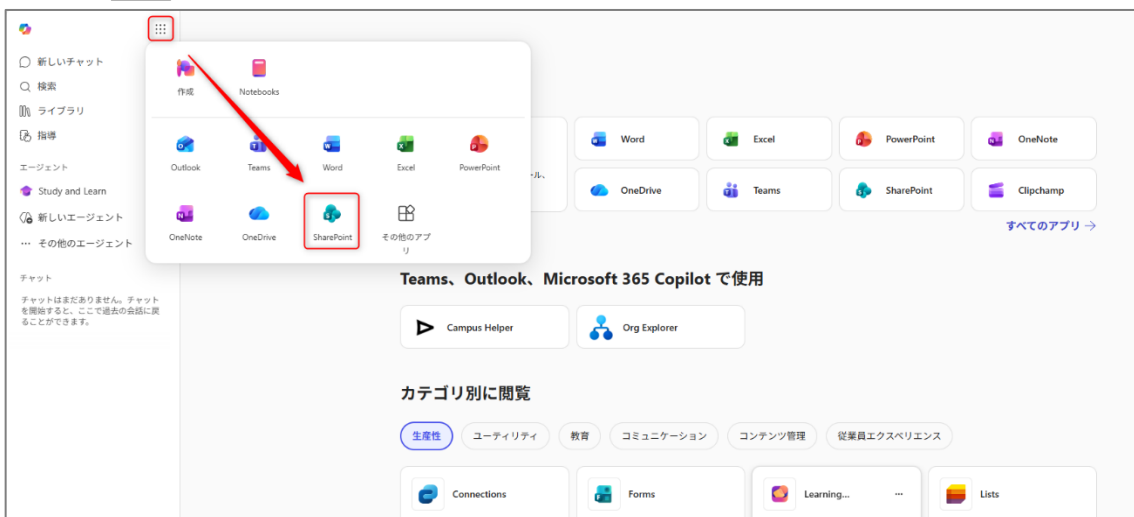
新しいチャット
検索
ライブラリ
指導

エージェント
Study and Learn
新しいエージェント
その他のエージェント

チャット
チャットはまだありません。チャットを開始すると、ここで過去の会話に戻ることができます。

作成
Notebooks

Outlook
Teams
Word
Excel
PowerPoint
OneNote
OneDrive
SharePoint
その他のアプリ

ール、

Word
Excel
PowerPoint
OneNote
OneDrive
Teams
SharePoint
Clipchamp

すべてのアプリ →

Teams、Outlook、Microsoft 365 Copilot で使用

Campus Helper
Org Explorer

カテゴリ別に閲覧

生産性
ユーティリティ
教育
コミュニケーション
コンテンツ管理
従業員エクスペリエンス

Connections
Forms
Learning...
Lists